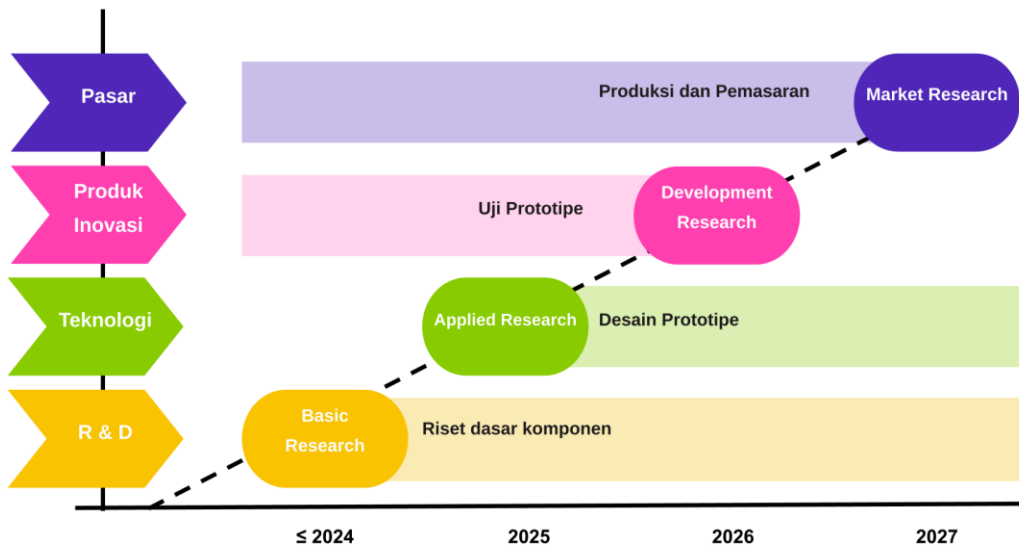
Pasar

Produksi dan Pemasaran

Market Research

Produk Inovasi

Uji Prototipe

Development Research

Teknologi

Applied Research

Desain Prototipe

R & D

Basic Research

Riset dasar komponen

≤ 2024

2025

2026

2027